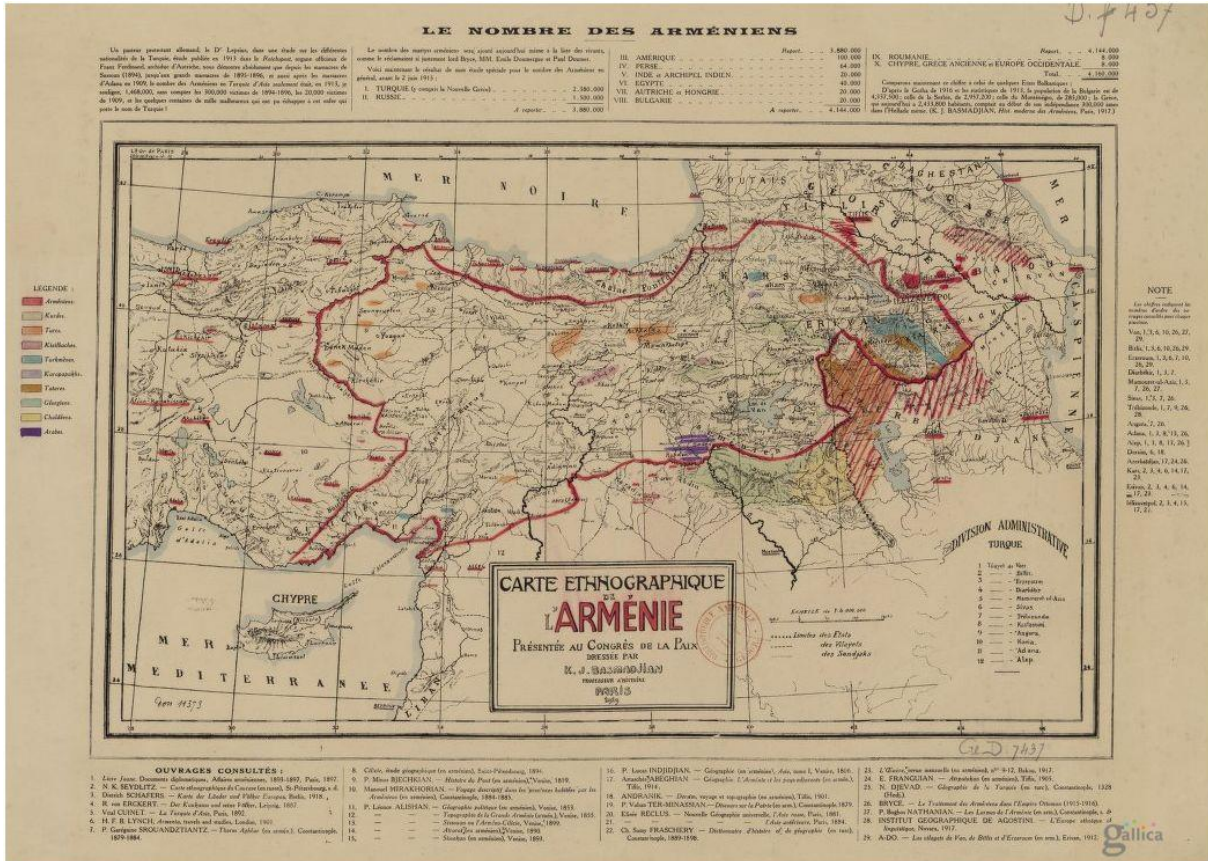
LE NOMBRE DES ARMÉNIENS

D. f. 7437

Un pasteur protestant allemand, le Dr Lepsius, dans une étude sur les différentes nationalités de la Turquie, étude publiée en 1913 dans le Reichspost, organe officieux de Franz Ferdinand, archiduc d'Autriche, nous démontre clairement que depuis les massacres de Sassoun (1894), jusqu'aux grands massacres de 1895-1896, et aussi après les massacres d'Adana en 1909, le nombre des Arméniens en Turquie d'Asie seulement était, en 1913, à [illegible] 1,468,000, sans compter les 300,000 victimes de 1894-1896, les 20,000 victimes de 1909, et les quelques centaines de mille malheureux qui ont pu échapper à cet enfer qui porte le nom de Turquie !

Le nombre des martyrs arméniens sera ajouté aujourd'hui même à la liste des vivants, comme le réclament si justement lord Bryce, MM. Emile Doumergue et Paul Deschanel.

Voici maintenant le résultat de mon étude spéciale pour le nombre des Arméniens en général, avant le 2 juin 1915 :

| | |
|---|---|
| I. TURQUIE (y compris la Nouvelle Cavée) | 2.380.000 |
| II. RUSSIE | 1.500.000 |
| A reporter | 3.880.000 |

| | |
|---|---|
| Report | 3.880.000 |
| III. AMÉRIQUE | 100.000 |
| IV. PERSE | 54.000 |
| V. INDE et ARCHIPEL INDIEN | 20.000 |
| VI. EGYPTE | 40.000 |
| VII. AUTRICHE et HONGRIE | 20.000 |
| VIII. BULGARIE | 30.000 |
| A reporter | 4.144.000 |

| | |
|---|---|
| Report | 4.144.000 |
| IX. ROUMANIE | 8.000 |
| X. CHYPRE, GRÈCE ANCIENNE et EUROPE OCCIDENTALE | 8.000 |
| Total | 4.160.000 |

Comparons maintenant ce chiffre à celui de quelques États Balkaniques : D'après le Gotha de 1916 et les statistiques de 1915, la population de la Bulgarie est de 4,337,500 ; celle de la Serbie, de 2,957,000 ; celle du Monténégro, de 285,000 ; la Grèce, qui aujourd'hui a 2,433,800 habitants, comptait au début de son indépendance 800,000 âmes dans l'Hellade même. (K. J. BASMADJIAN, Hist. moderne des Arméniens, Paris, 1917.)

MER NOIRE
KOUTAIS
DAGHESTAN
CAUCASE
KARS
ERIVAN
CASPIENNE
CHYPRE
MER MEDITERRANÉE

LEGENDE :
Arméniens.
Kurdes.
Turcs.
Kizilbaches.
Turkmènes.
Kurapapakhs.
Tatares.
Géorgiens.
Chaldéens.
Arabes.

NOTE
Les chiffres indiquent les numéros d'ordre des ouvrages consultés pour chaque province.
Van, 1, 5, 6, 10, 26, 27, 29.
Bitlis, 1, 3, 6, 10, 26, 29.
Erzeroum, 1, 3, 6, 7, 10, 26, 29.
Diarbékir, 1, 3, 7.
Mamouret-ul-Aziz, 1, 3, 26, 27.
Sivas, 1, 5, 7, 26.
Trébizonde, 1, 4, 7, 9, 26, 28.
Angora, 7, 26.
Adana, 1, 3, 8, 15, 26.
Alep, 1, 3, 8, 15, 26.
Dersim, 6, 18.
Azerbaïdjan, 17, 24, 26.
Kars, 2, 3, 4, 6, 14, 17, 23.
Erivan, 2, 3, 4, 6, 14, 17, 23.
Elisavetpol, 2, 3, 4, 13, 17, 23.

DIVISION ADMINISTRATIVE
TURQUIE
1 Vilayet de Van
2 — Bitlis
3 — Erzeroum
4 — Diarbékir
5 — Mamouret-ul-Aziz
6 — Sivas
7 — Trébizonde
8 — Kastamouni
9 — Angora
10 — Konia
11 — Adana
12 — Alep

Limites des États
des Vilayets
des Sandjaks

Echelle au 1:6.000.000

CARTE ETHNOGRAPHIQUE DE L'ARMÉNIE
PRÉSENTÉE AU CONGRÈS DE LA PAIX
DRESSÉE PAR
K. J. BASMADJIAN
PROFESSEUR D'HISTOIRE
PARIS
1919

Ge D 7437

OUVRAGES CONSULTÉS :
1. Livre Jaune. Documents diplomatiques, Affaires arméniennes, 1893-1897, Paris, 1897.
2. N. K. SEYDLITZ. — Carte ethnographique du Caucase (en russe), St-Pétersbourg, s. d.
3. Dietrich SCHAFERS. — Karte der Länder und Völker Europas, Berlin, 1918.
4. R. von ERCKERT. — Der Kaukasus und seine Völker, Leipzig, 1887.
5. Vital CUINET. — La Turquie d'Asie, Paris, 1892.
6. H. F. B. LYNCH, Armenia, travels and studies, London, 1901.
7. P. Garéguine SROUANDZTIANTZ. — Thoros Aghbar (en armén.), Constantinople, 1879-1884.
8. Célèbr, étude géographique (en arménien), Saint-Pétersbourg, 1894.
9. P. Minas BJECHKIAN. — Histoire du Pont (en arménien), Venise, 1819.
10. Manouel MIRAKHORIAN. — Voyage descriptif dans les provinces habitées par les Arméniens (en arménien), Constantinople, 1884-1885.
11. P. Léonce ALISHAN. — Géographie politique (en arménien), Venise, 1853.
12. — — Topographie de la Grande Arménie (armén.), Venise, 1855.
13. — — Sissouan ou l'Arméno-Cilicie, Venise, 1899.
14. — — Ayrarat (en arménien), Venise, 1890.
15. — — Sissakan (en arménien), Venise, 1893.
16. P. Lucas INDJIDJIAN. — Géographie (en arménien), Asie, tome I, Venise, 1806.
17. Amatouni ABEGHIAN. — Géographie. L'Arménie et les pays adjacents (en armén.), Tiflis, 1914.
18. ANDRANIK. — Dersim, voyage et topographie (en arménien), Tiflis, 1901.
19. P. Vahan TER-MINASSIAN. — Discours sur la Patrie (en arm.), Constantinople 1879.
20. Elisée RECLUS. — Nouvelle Géographie universelle, L'Asie russe, Paris, 1881.
21. — — L'Asie antérieure, Paris, 1884.
22. Ch. Samy FRASCHERY. — Dictionnaire d'histoire et de géographie (en turc), Constantinople, 1889-1898.
23. L'Étoile, revue mensuelle (en arménien), nos 9-12, Bakou, 1917.
24. E. FRANGUIAN. — Atrpatakan (en arménien), Tiflis, 1905.
25. N. DJEVAD. — Géographie de la Turquie (en turc), Constantinople, 1328 (Hedj.).
26. BRYCE. — Le Traitement des Arméniens dans l'Empire Ottoman (1915-1916).
27. P. Boghos NATHANIAN. — Les Larmes de l'Arménie (en arm.), Constantinople, s. d.
28. INSTITUT GÉOGRAPHIQUE DE AGOSTINI. — L'Europe ethnique et linguistique, Novare, 1917.
29. A-DO. — Les vilayets de Van, de Bitlis et d'Erzeroum (en arm.), Erivan, 1912.

Gallica